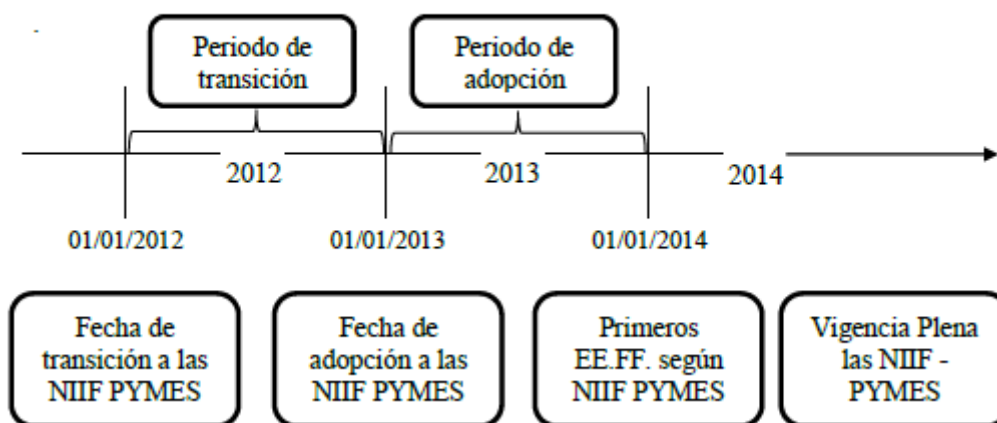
Periodo de transición

Periodo de adopción

2012

2013

2014

01/01/2012

01/01/2013

01/01/2014

Fecha de transición a las NIIF PYMES

Fecha de adopción a las NIIF PYMES

Primeros EE.FF. según NIIF PYMES

Vigencia Plena las NIIF - PYMES